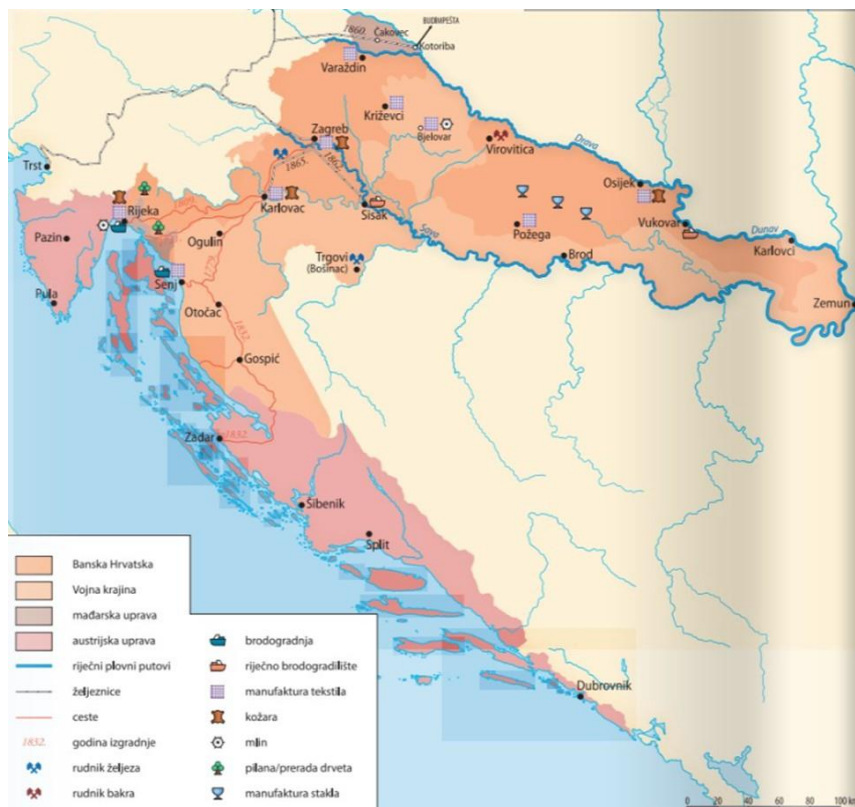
BUDIMPEŠTA
1860.
Čakovec
Kotoriba
Varaždin
Križevci
Bjelovar
Zagreb
Virovitica
Drava
Trst
1865.
1862.
Osijek
Rijeka
Karlovac
Sisak
Vukovar
Dunav
Pazin
Ogulin
Sava
Požega
Karlovci
Trgovi
(Bosinac)
Brod
Senj
Pula
Zemun
Otočac
1832.
Gospić
Zadar
1832.
Šibenik
Split
Dubrovnik

Banska Hrvatska
Vojna krajina
mađarska uprava
austrijska uprava
riječni plovni putovi
željeznice
ceste
1832. godina izgradnje
rudnik željeza
rudnik bakra
brodogradnja
riječno brodogradilište
manufaktura tekstila
kožara
mlin
pilana/prerada drveta
manufaktura stakla

0 20 40 60 80 100 km